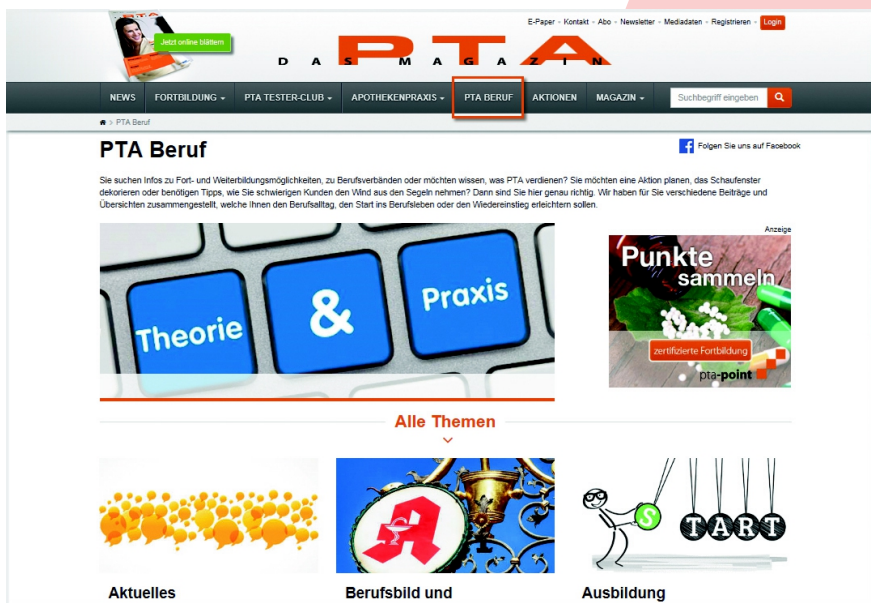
PTA

Jetzt online blättern

E-Paper · Kontakt · Abo · Newsletter · Mediadaten · Registrieren · Login

DAS PTA MAGAZIN

NEWS | FORTBILDUNG | PTA TESTER-CLUB | APOTHEKENPRAXIS | PTA BERUF | AKTIONEN | MAGAZIN | Suchbegriff eingeben

> PTA Beruf

PTA Beruf

Folgen Sie uns auf Facebook

Sie suchen Infos zu Fort- und Weiterbildungsmöglichkeiten, zu Berufsverbänden oder möchten wissen, was PTA verdienen? Sie möchten eine Aktion planen, das Schaufenster dekorieren oder benötigen Tipps, wie Sie schwierigen Kunden den Wind aus den Segeln nehmen? Dann sind Sie hier genau richtig. Wir haben für Sie verschiedene Beiträge und Übersichten zusammengestellt, welche Ihnen den Berufsalltag, den Start ins Berufsleben oder den Wiedereinstieg erleichtern sollen.

Theorie & Praxis

Anzeige

Punkte sammeln

zertifizierte Fortbildung

pta-point

Alle Themen

START

Aktuelles

Berufsbild und

Ausbildung